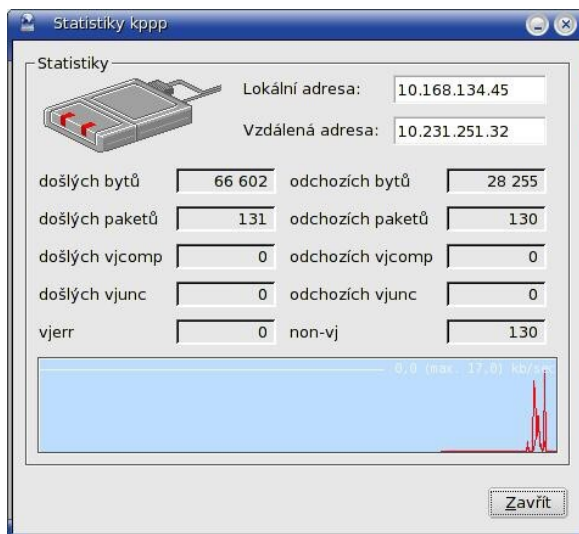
Statistiky kppp

Statistiky

Lokální adresa: 10.168.134.45

Vzdálená adresa: 10.231.251.32

| | | | |
|---|---|---|---|
| došlých bytů | 66 602 | odchozích bytů | 28 255 |
| došlých paketů | 131 | odchozích paketů | 130 |
| došlých vjcomp | 0 | odchozích vjcomp | 0 |
| došlých vjunc | 0 | odchozích vjunc | 0 |
| vjerr | 0 | non-vj | 130 |

0,0 (max. 17,0) kb/sec

Zavřít